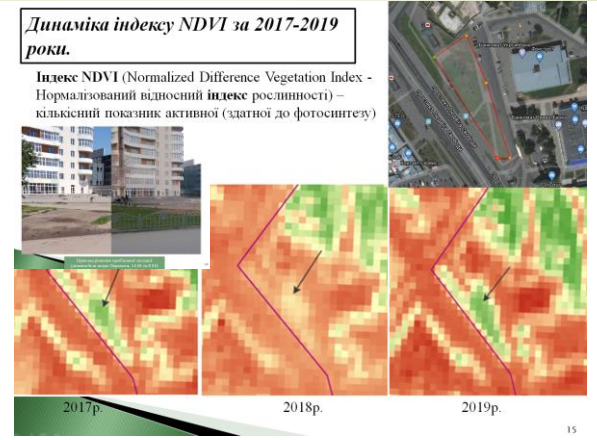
Динаміка індексу NDVI за 2017-2019 роки.

Індекс NDVI (Normalized Difference Vegetation Index - Нормалізований відносний індекс рослинності) – кількісний показник активної (здатної до фотосинтезу)

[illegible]

2017р.

2018р.

2019р.

15